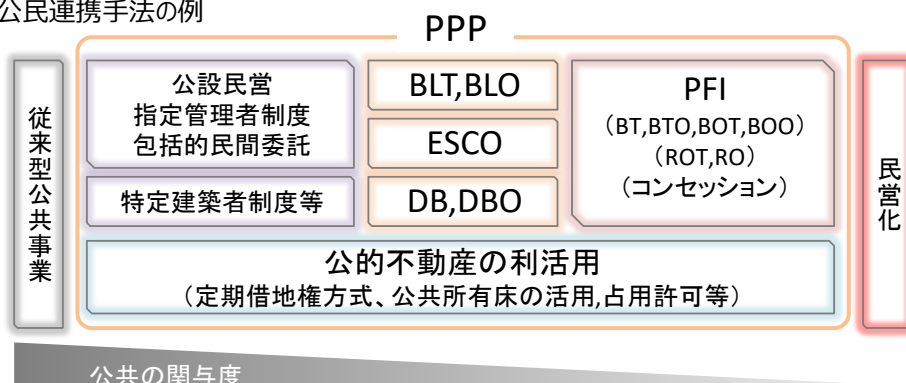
公民連携手法の例

PPP

従来型公共事業

公設民営
指定管理者制度
包括的民間委託

特定建築者制度等

BLT,BLO

ESCO

DB,DBO

PFI
（BT,BTO,BOT,BOO）
（ROT,RO）
（コンセッション）

民営化

公的不動産の利活用
（定期借地権方式、公共所有床の活用,占用許可等）

公共の関与度